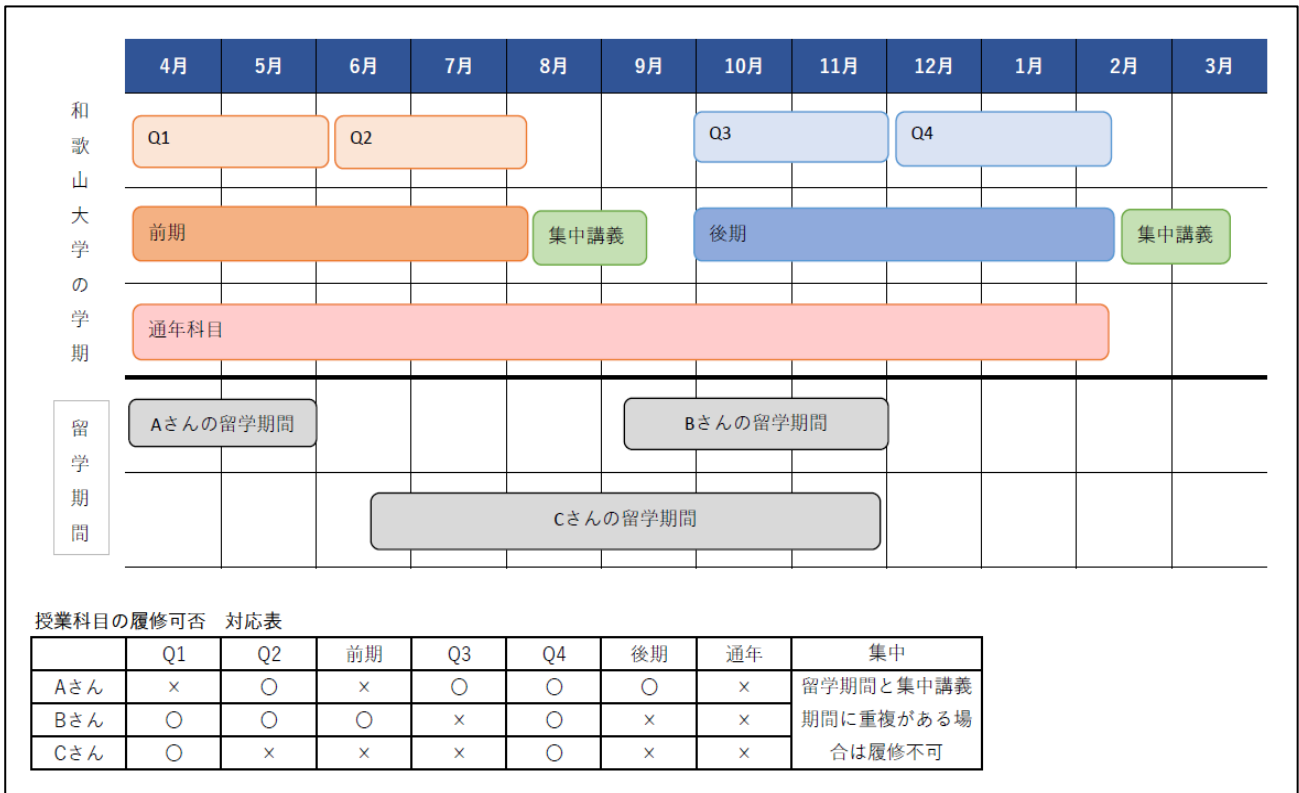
| 4月 | 5月 | 6月 | 7月 | 8月 | 9月 | 10月 | 11月 | 12月 | 1月 | 2月 | 3月 |
|---|---|---|---|---|---|---|---|---|---|---|---|

和歌山大学の学期

Q1
Q2
Q3
Q4
前期
集中講義
後期
集中講義
通年科目

留学期間

Aさんの留学期間
Bさんの留学期間
Cさんの留学期間

授業科目の履修可否　対応表

| | Q1 | Q2 | 前期 | Q3 | Q4 | 後期 | 通年 | 集中 |
|---|---|---|---|---|---|---|---|---|
| Aさん | × | ○ | × | ○ | ○ | ○ | × | 留学期間と集中講義期間に重複がある場合は履修不可 |
| Bさん | ○ | ○ | ○ | × | ○ | × | × | |
| Cさん | ○ | × | × | × | ○ | × | × | |